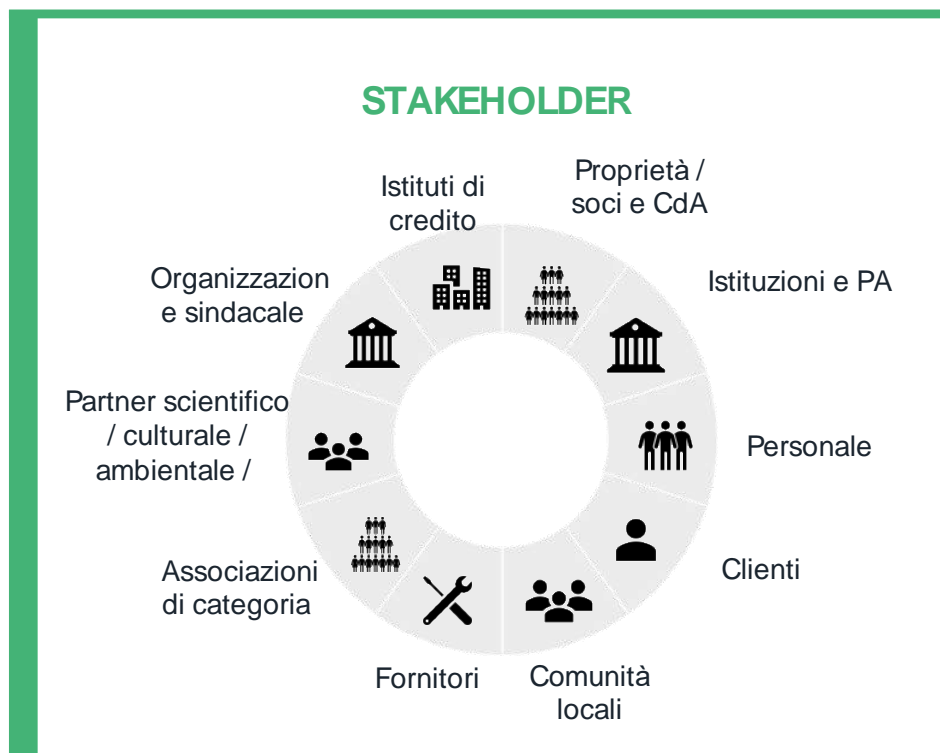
STAKEHOLDER

Istituti di credito

Proprietà / soci e CdA

Istituzioni e PA

Personale

Clienti

Comunità locali

Fornitori

Associazioni di categoria

Partner scientifico / culturale / ambientale /

Organizzazion e sindacale